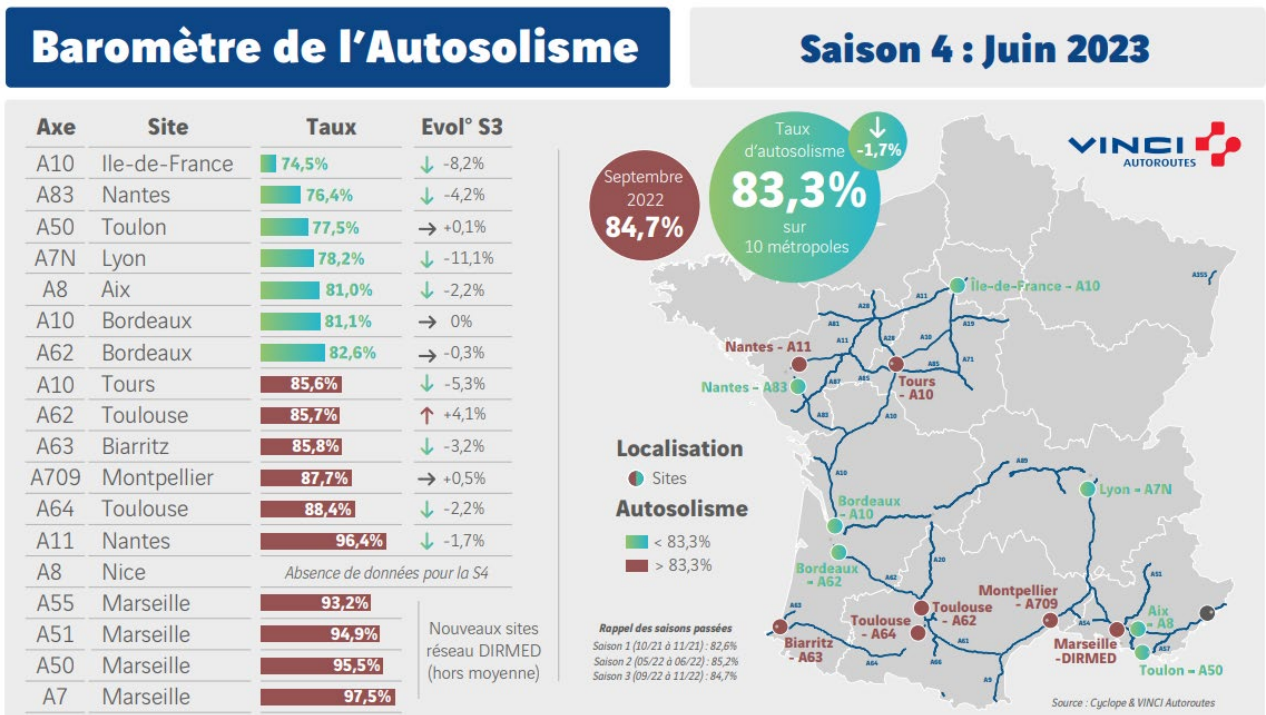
Baromètre de l'Autosolisme

Saison 4 : Juin 2023

| Axe | Site | Taux | Evol° S3 |
|---|---|---|---|
| A10 | Ile-de-France | 74,5% | ↓ -8,2% |
| A83 | Nantes | 76,4% | ↓ -4,2% |
| A50 | Toulon | 77,5% | → +0,1% |
| A7N | Lyon | 78,2% | ↓ -11,1% |
| A8 | Aix | 81,0% | ↓ -2,2% |
| A10 | Bordeaux | 81,1% | → 0% |
| A62 | Bordeaux | 82,6% | → -0,3% |
| A10 | Tours | 85,6% | ↓ -5,3% |
| A62 | Toulouse | 85,7% | ↑ +4,1% |
| A63 | Biarritz | 85,8% | ↓ -3,2% |
| A709 | Montpellier | 87,7% | → +0,5% |
| A64 | Toulouse | 88,4% | ↓ -2,2% |
| A11 | Nantes | 96,4% | ↓ -1,7% |
| A8 | Nice | Absence de données pour la S4 | |
| A55 | Marseille | 93,2% | Nouveaux sites réseau DIRMED (hors moyenne) |
| A51 | Marseille | 94,9% | |
| A50 | Marseille | 95,5% | |
| A7 | Marseille | 97,5% | |

Septembre 2022 84,7%

Taux d'autosolisme 83,3% sur 10 métropoles

↓ -1,7%

VINCI AUTOROUTES

Île-de-France - A10
Nantes - A11
Nantes - A83
Tours - A10
Lyon - A7N
Bordeaux - A10
Bordeaux - A62
Montpellier - A709
Toulouse - A62
Toulouse - A64
Biarritz - A63
Marseille -DIRMED
Aix - A8
Toulon - A50

A28 A11 A81 A13 A19 A10 A85 A71 A87 A83 A89 A20 A62 A63 A64 A66 A61 A9 A54 A57 A51 A355

Localisation
Sites
Autosolisme
< 83,3%
> 83,3%

Rappel des saisons passées
Saison 1 (10/21 à 11/21) : 82,6%
Saison 2 (05/22 à 06/22) : 85,2%
Saison 3 (09/22 à 11/22) : 84,7%

Source : Cyclope & VINCI Autoroutes